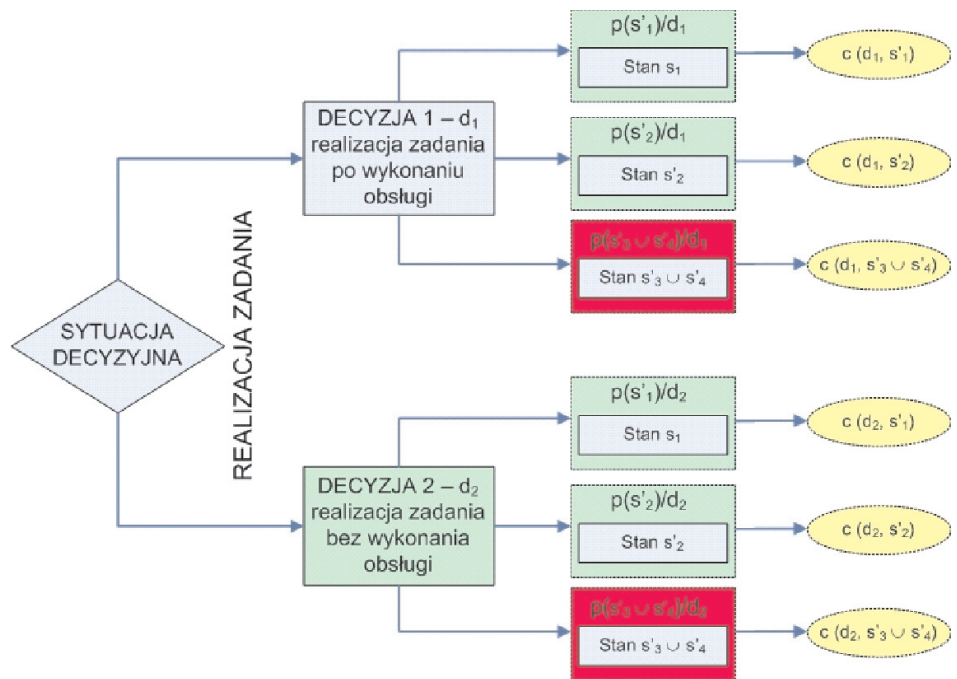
SYTUACJA DECYZYJNA

REALIZACJA ZADANIA

DECYZJA 1 – $d_1$ realizacja zadania po wykonaniu obsługi

$p(s'_1)/d_1$
Stan $s_1$
$c(d_1, s'_1)$

$p(s'_2)/d_1$
Stan $s'_2$
$c(d_1, s'_2)$

$p(s'_3 \cup s'_4)/d_1$
Stan $s'_3 \cup s'_4$
$c(d_1, s'_3 \cup s'_4)$

DECYZJA 2 – $d_2$ realizacja zadania bez wykonania obsługi

$p(s'_1)/d_2$
Stan $s_1$
$c(d_2, s'_1)$

$p(s'_2)/d_2$
Stan $s'_2$
$c(d_2, s'_2)$

$p(s'_3 \cup s'_4)/d_2$
Stan $s'_3 \cup s'_4$
$c(d_2, s'_3 \cup s'_4)$